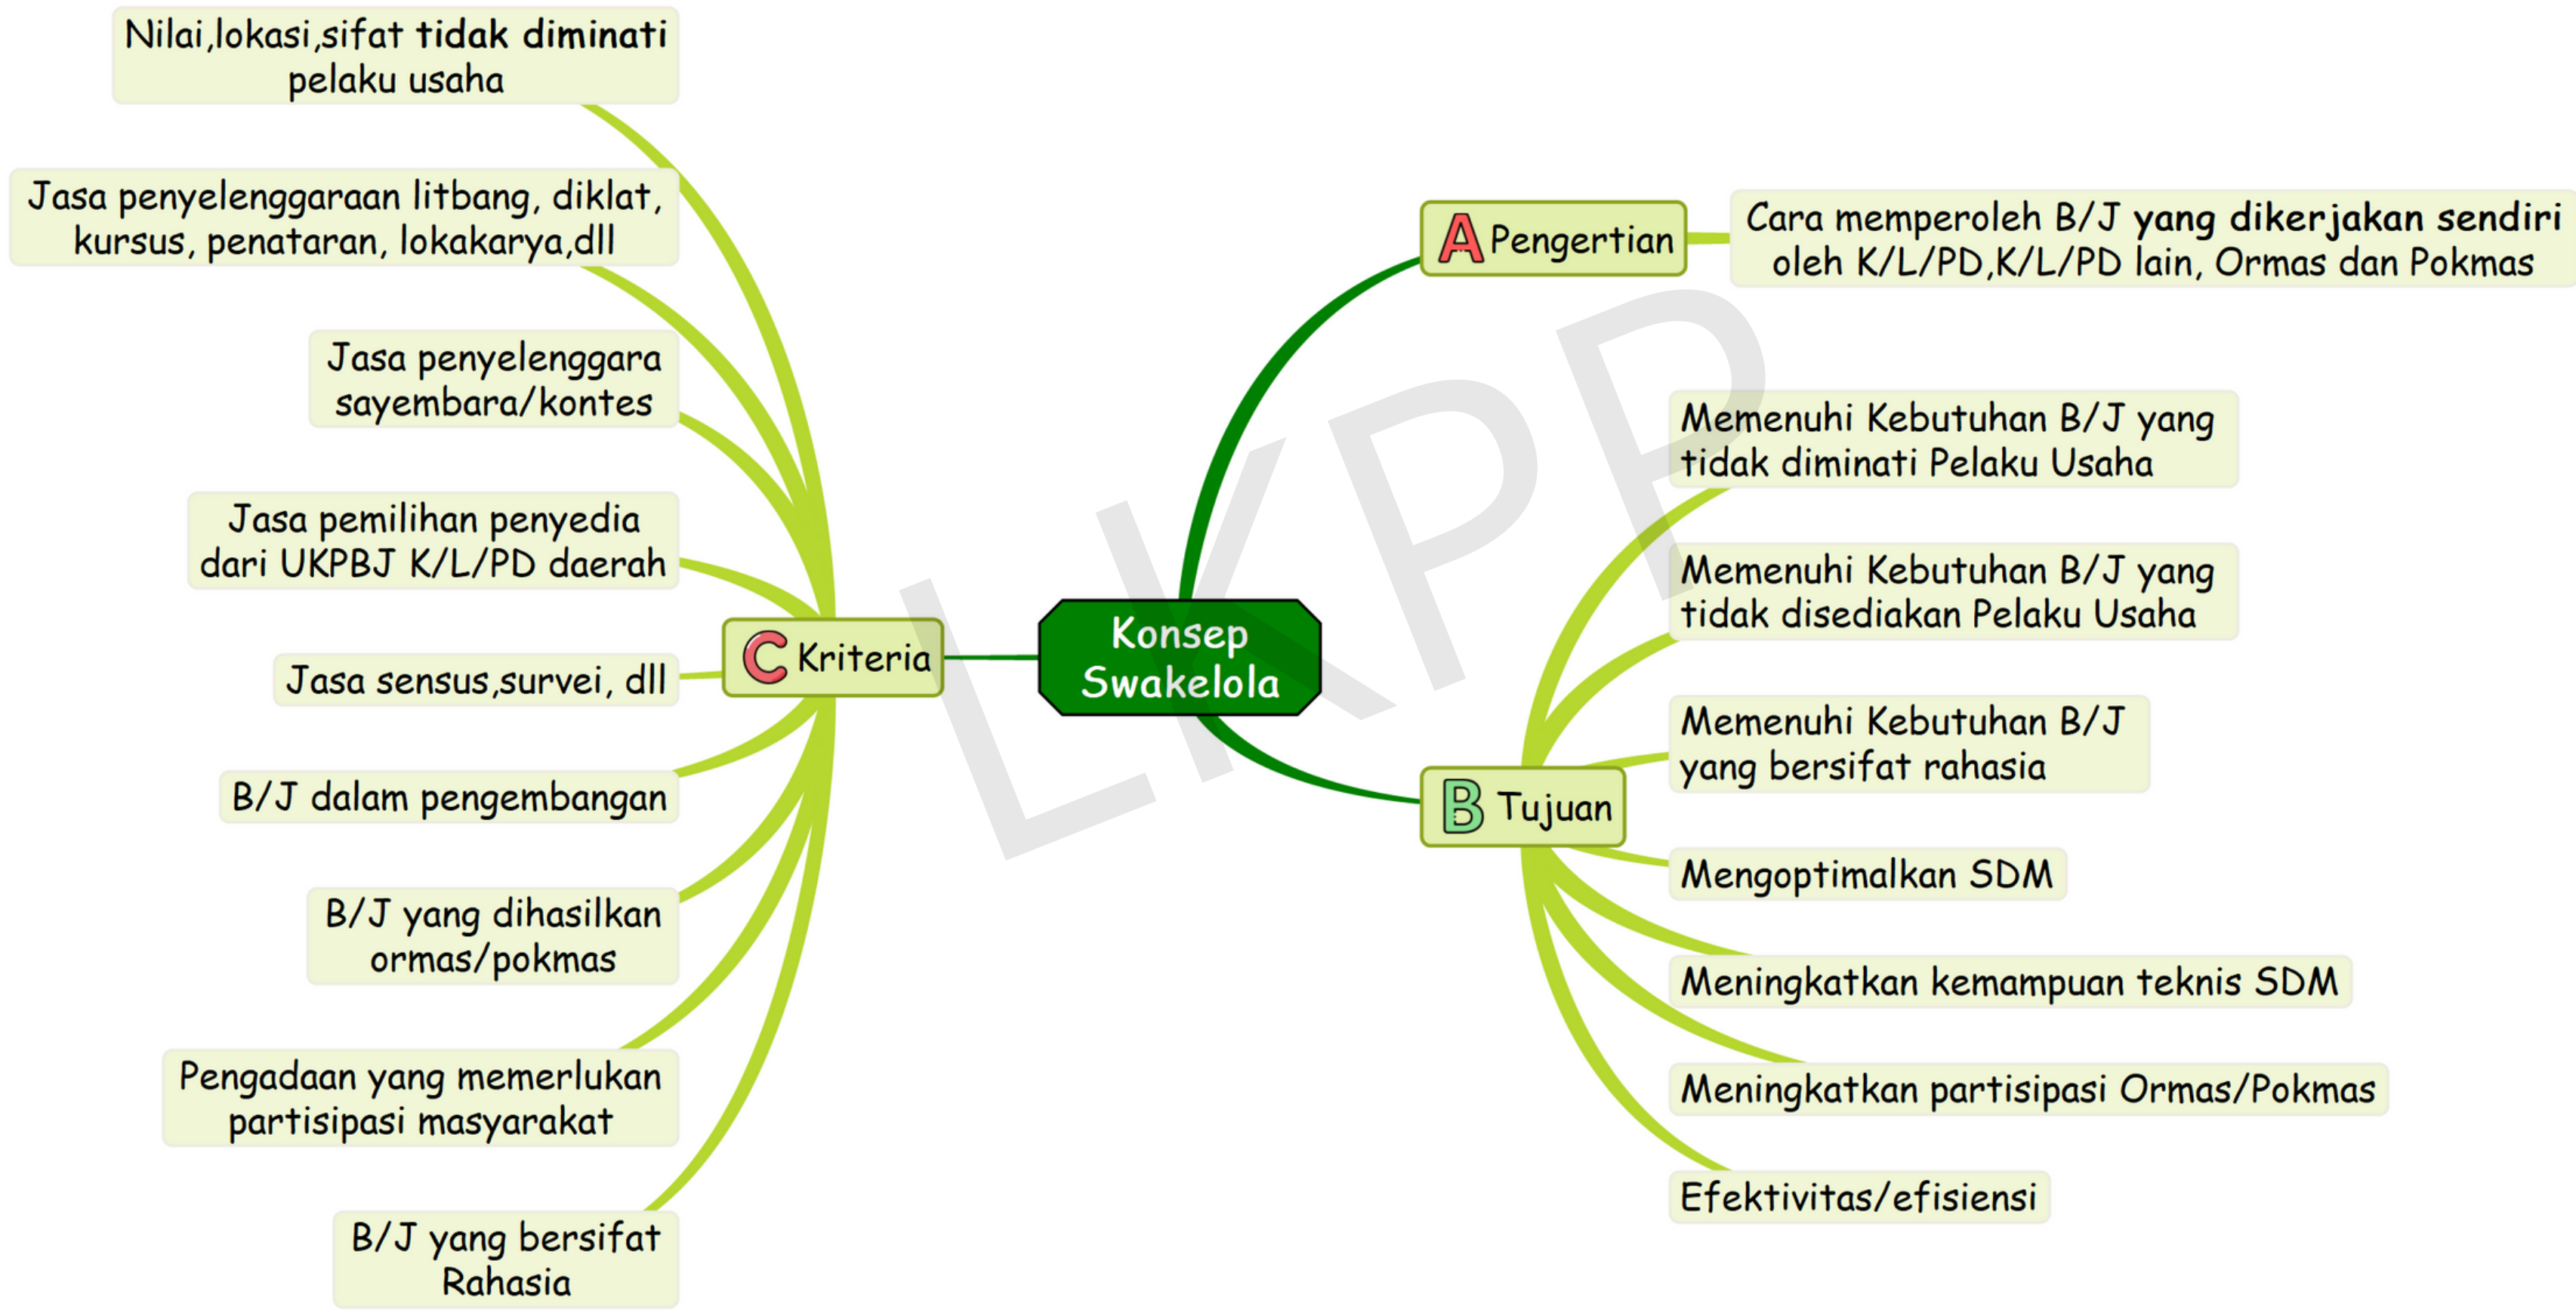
Konsep Swakelola

A Pengertian

Cara memperoleh B/J yang dikerjakan sendiri oleh K/L/PD,K/L/PD lain, Ormas dan Pokmas

B Tujuan

Memenuhi Kebutuhan B/J yang tidak diminati Pelaku Usaha

Memenuhi Kebutuhan B/J yang tidak disediakan Pelaku Usaha

Memenuhi Kebutuhan B/J yang bersifat rahasia

Mengoptimalkan SDM

Meningkatkan kemampuan teknis SDM

Meningkatkan partisipasi Ormas/Pokmas

Efektivitas/efisiensi

C Kriteria

Nilai,lokasi,sifat tidak diminati pelaku usaha

Jasa penyelenggaraan litbang, diklat, kursus, penataran, lokakarya,dll

Jasa penyelenggara sayembara/kontes

Jasa pemilihan penyedia dari UKPBJ K/L/PD daerah

Jasa sensus,survei, dll

B/J dalam pengembangan

B/J yang dihasilkan ormas/pokmas

Pengadaan yang memerlukan partisipasi masyarakat

B/J yang bersifat Rahasia

LKPP